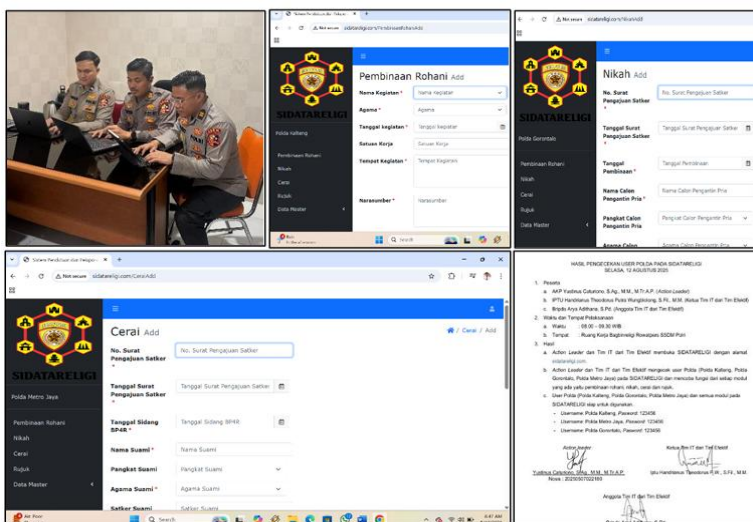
Sistem Pembinaan dan Pelayanan
Not secure sidatareligi.com/PembinaanRohaniAdd
SIDATARELIGI
Polda Kalteng
Pembinaan Rohani
Nikah
Cerai
Rujuk
Data Master
Pembinaan Rohani Add
Nama Kegiatan * Nama Kegiatan
Agama * Agama
Tanggal Kegiatan * Tanggal Kegiatan
Satuan Kerja Satuan Kerja
Tempat Kegiatan * Tempat Kegiatan
Narasumber * Narasumber

Not secure sidatareligi.com/NikahAdd
SIDATARELIGI
Polda Gorontalo
Pembinaan Rohani
Nikah
Cerai
Rujuk
Data Master
Nikah Add
No. Surat Pengajuan Satker * No. Surat Pengajuan Satker
Tanggal Surat Pengajuan Satker Tanggal Surat Pengajuan Satker
Tanggal Pembinaan * Tanggal Pembinaan
Nama Calon Pengantin Pria * Nama Calon Pengantin Pria
Pangkat Calon Pengantin Pria * Pangkat Calon Pengantin Pria
Agama Calon Agama Calon Pengantin Pria

Sistem Pembinaan dan Pelayanan
Not secure sidatareligi.com/CeraiAdd
SIDATARELIGI
Polda Metro Jaya
Pembinaan Rohani
Nikah
Cerai
Rujuk
Data Master
Cerai Add
Cerai / Add
No. Surat Pengajuan Satker * No. Surat Pengajuan Satker
Tanggal Surat Pengajuan Satker * Tanggal Surat Pengajuan Satker
Tanggal Sidang BP4R * Tanggal Sidang BP4R
Nama Suami * Nama Suami
Pangkat Suami Pangkat Suami
Agama Suami * Agama Suami
Satker Suami Satker Suami
Search

HASIL PENGECEKAN USER POLDA PADA SIDATARELIGI
SELASA, 12 AGUSTUS 2025
1. Peserta
a. AKP Yudinus Caturono, S.Ag., M.M., M.Tr.A.P. (Action Leader)
b. IPTU Handitarius Theodorus Potro Wungkolong, S.Pd., M.M. (Ketua Tim IT dari Tim Efektif)
c. Bripda Arya Adhikara, S.Pd. (Anggota Tim IT dari Tim Efektif)
2. Waktu dan Tempat Pelaksanaan
a. Waktu : 08.00 – 09.30 WIB
b. Tempat : Ruang Kerja Bagbinrohl Rowatpers SSDM Polri
3. Hasil
a. Action Leader dan Tim IT dari Tim Efektif membuka SIDATARELIGI dengan alamat sidatareligi.com
b. Action Leader dan Tim IT dari Tim Efektif mengecek user Polda (Polda Kalteng, Polda Gorontalo, Polda Metro Jaya) pada SIDATARELIGI dan mencoba fungsi dari setiap modul yang ada yaitu pembinaan rohani, nikah, cerai dan rujuk.
c. User Polda (Polda Kalteng, Polda Gorontalo, Polda Metro Jaya) dan semua modul pada SIDATARELIGI siap untuk digunakan.
- Username: Polda Kalteng, Password: 123456
- Username: Polda Metro Jaya, Password: 123456
- Username: Polda Gorontalo, Password: 123456
Action leader
Yudinus Caturono, S.Ag., M.M., M.Tr.A.P.
Nrp. : 20200507022169
Ketua Tim IT dari Tim Efektif
Iptu Handitarius Theodorus P.W., S.Pd., M.M.
Anggota Tim IT dari Tim Efektif